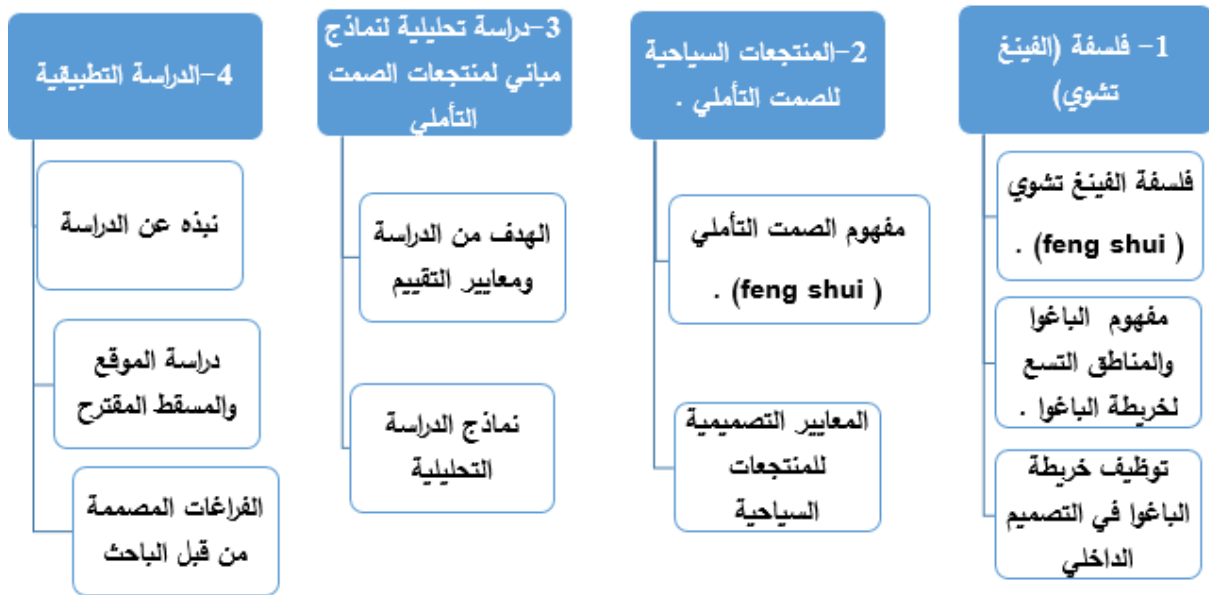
1– فلسفة (الفينغ تشوي)

فلسفة الفينغ تشوي ( feng shui ) .

مفهوم الباغوا والمناطق التسع لخريطة الباغوا .

توظيف خريطة الباغوا في التصميم الداخلي

2–المنتجعات السياحية للصمت التأملي .

مفهوم الصمت التأملي ( feng shui ) .

المعايير التصميمية للمنتجعات السياحية

3–دراسة تحليلية لنماذج مباني لمنتجعات الصمت التأملي

الهدف من الدراسة ومعايير التقييم

نماذج الدراسة التحليلية

4–الدراسة التطبيقية

نبذه عن الدراسة

دراسة الموقع والمسقط المقترح

الفراغات المصممة من قبل الباحث